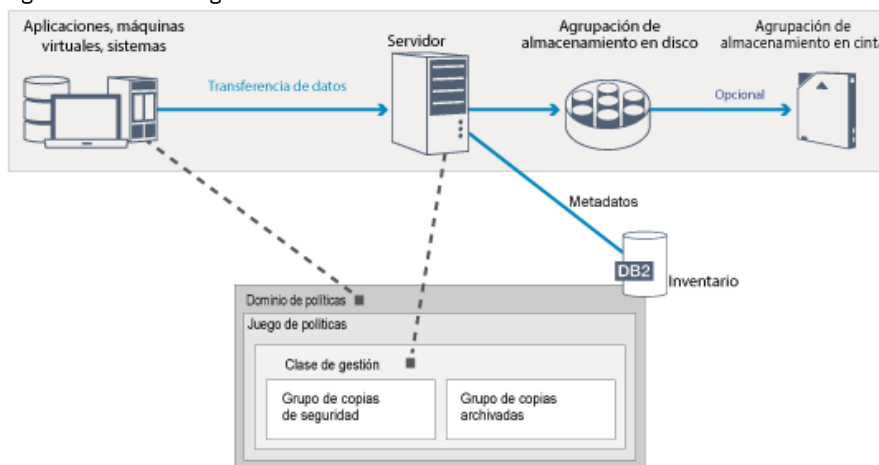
Aplicaciones, máquinas virtuales, sistemas

Transferencia de datos

Servidor

Agrupación de almacenamiento en disco

Opcional

Agrupación de almacenamiento en cint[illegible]

Metadatos

DB2

Inventario

Dominio de políticas

Juego de políticas

Clase de gestión

Grupo de copias de seguridad

Grupo de copias archivadas